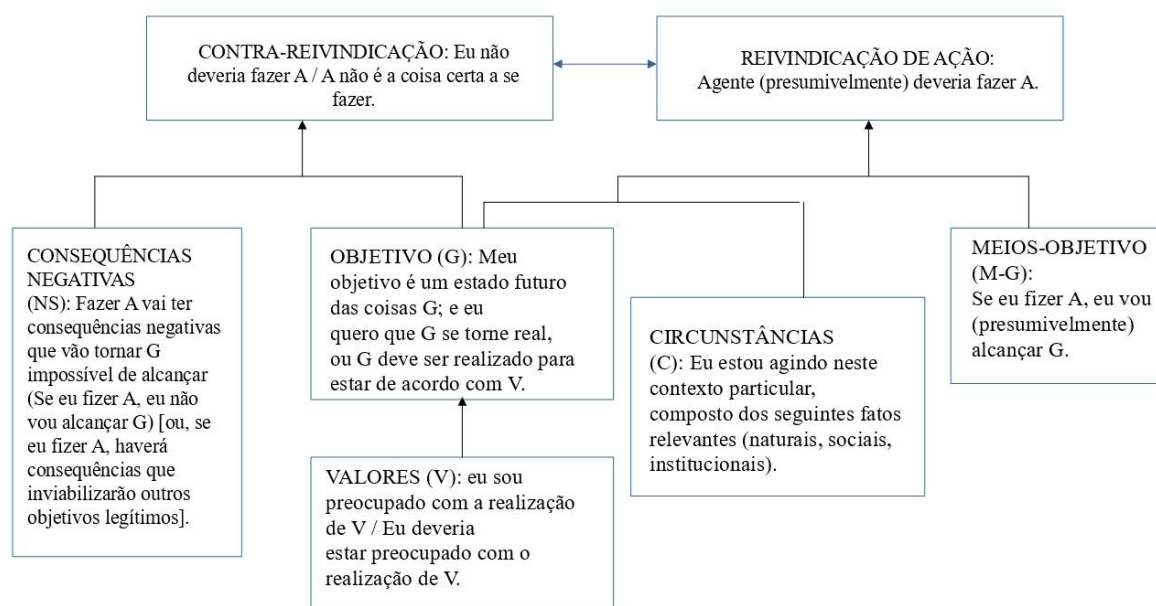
CONTRA-REIVINDICAÇÃO: Eu não deveria fazer A / A não é a coisa certa a se fazer.

REIVINDICAÇÃO DE AÇÃO: Agente (presumivelmente) deveria fazer A.

CONSEQUÊNCIAS NEGATIVAS (NS): Fazer A vai ter consequências negativas que vão tornar G impossível de alcançar (Se eu fizer A, eu não vou alcançar G) [ou, se eu fizer A, haverá consequências que inviabilizarão outros objetivos legítimos].

OBJETIVO (G): Meu objetivo é um estado futuro das coisas G; e eu quero que G se torne real, ou G deve ser realizado para estar de acordo com V.

VALORES (V): eu sou preocupado com a realização de V / Eu deveria estar preocupado com o realização de V.

CIRCUNSTÂNCIAS (C): Eu estou agindo neste contexto particular, composto dos seguintes fatos relevantes (naturais, sociais, institucionais).

MEIOS-OBJETIVO (M-G): Se eu fizer A, eu vou (presumivelmente) alcançar G.